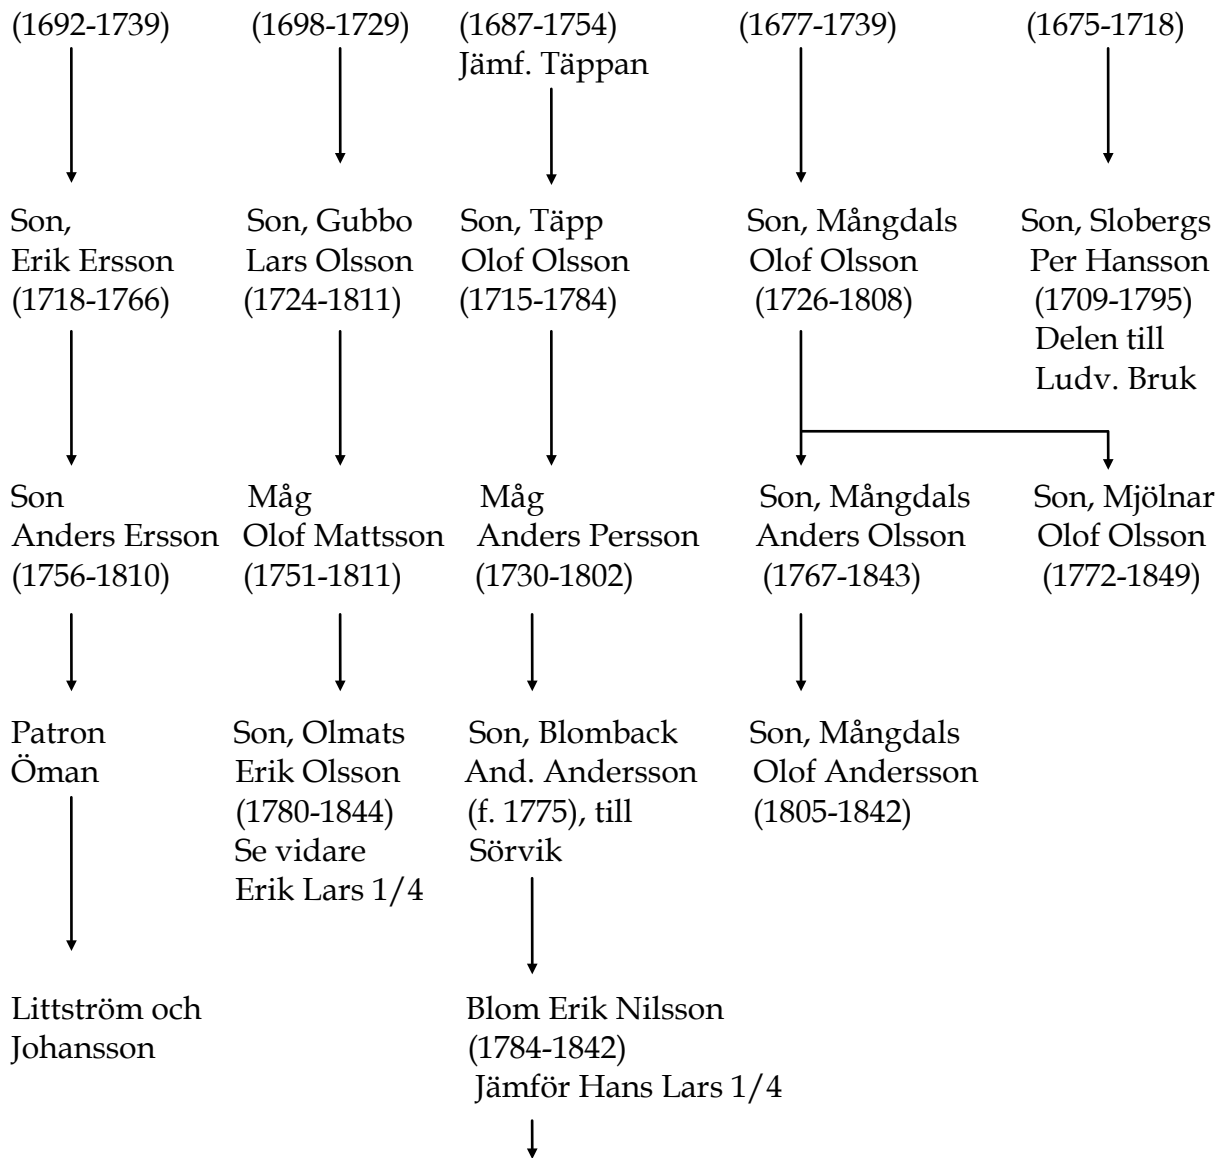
(1692-1739)

Son,
Erik Ersson
(1718-1766)

Son
Anders Ersson
(1756-1810)

Patron
Öman

Littström och
Johansson

(1698-1729)

Son, Gubbo
Lars Olsson
(1724-1811)

Måg
Olof Mattsson
(1751-1811)

Son, Olmats
Erik Olsson
(1780-1844)
Se vidare
Erik Lars 1/4

(1687-1754)
Jämf. Täppan

Son, Täpp
Olof Olsson
(1715-1784)

Måg
Anders Persson
(1730-1802)

Son, Blomback
And. Andersson
(f. 1775), till
Sörvik

Blom Erik Nilsson
(1784-1842)
Jämför Hans Lars 1/4

(1677-1739)

Son, Mångdals
Olof Olsson
(1726-1808)

Son, Mångdals
Anders Olsson
(1767-1843)

Son, Mångdals
Olof Andersson
(1805-1842)

(1675-1718)

Son, Slobergs
Per Hansson
(1709-1795)
Delen till
Ludv. Bruk

Son, Mjölnar
Olof Olsson
(1772-1849)